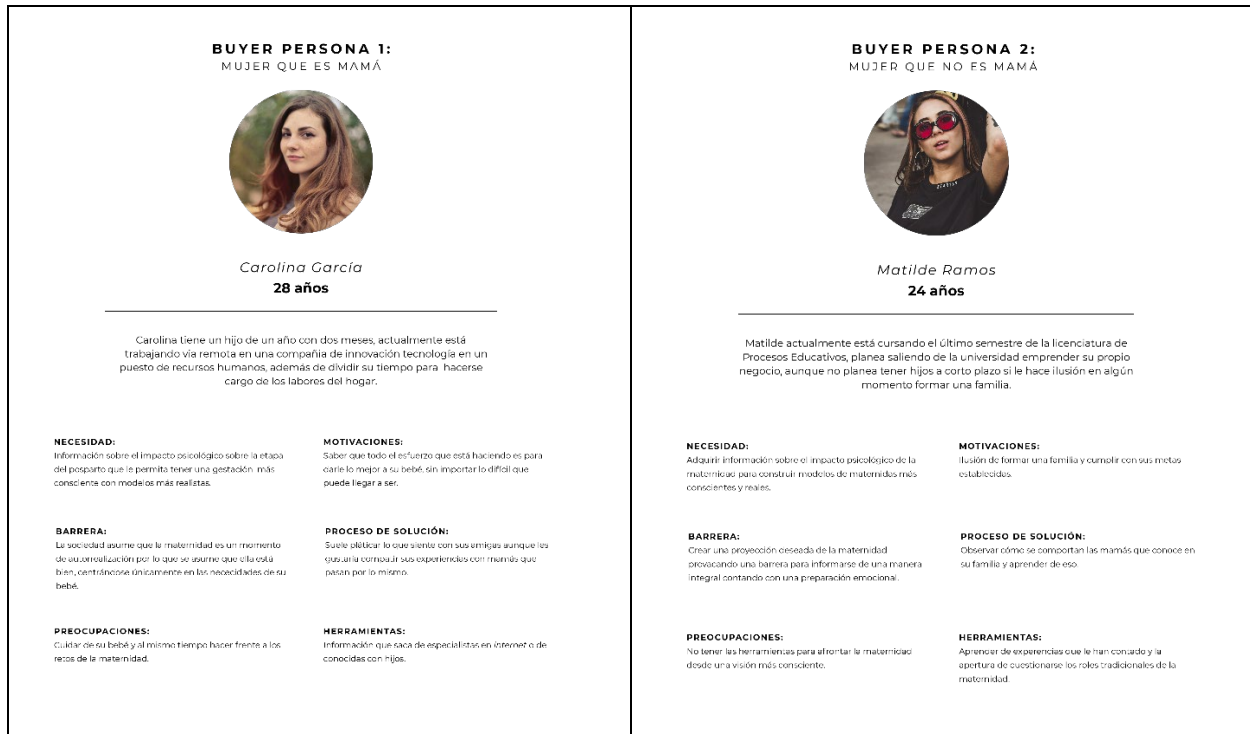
BUYER PERSONA 1:
MUJER QUE ES MAMÁ

Carolina García
28 años

Carolina tiene un hijo de un año con dos meses, actualmente está trabajando vía remota en una compañía de innovación tecnología en un puesto de recursos humanos, además de dividir su tiempo para hacerse cargo de los labores del hogar.

NECESIDAD:
Información sobre el impacto psicológico sobre la etapa del posparto que le permita tener una gestación más consciente con modelos más realistas.

MOTIVACIONES:
Saber que todo el esfuerzo que está haciendo es para darle lo mejor a su bebé, sin importar lo difícil que puede llegar a ser.

BARRERA:
La sociedad asume que la maternidad es un momento de autorrealización por lo que se asume que ella está bien, centrándose únicamente en las necesidades de su bebé.

PROCESO DE SOLUCIÓN:
Suele platicar lo que siente con sus amigas aunque les gustaría conocer sus experiencias con mamás que pasan por lo mismo.

PREOCUPACIONES:
Cuidar de su bebé y al mismo tiempo hacer frente a los retos de la maternidad.

HERRAMIENTAS:
Información que saca de especialistas en internet o de conocidas con hijos.

BUYER PERSONA 2:
MUJER QUE NO ES MAMÁ

Matilde Ramos
24 años

Matilde actualmente está cursando el último semestre de la licenciatura de Procesos Educativos, planea saliendo de la universidad emprender su propio negocio, aunque no planea tener hijos a corto plazo si le hace ilusión en algún momento formar una familia.

NECESIDAD:
Adquirir información sobre el impacto psicológico de la maternidad para construir modelos de maternidad más conscientes y reales.

MOTIVACIONES:
Ilusión de formar una familia y cumplir con sus metas establecidas.

BARRERA:
Crear una proyección deseada de la maternidad provocando una barrera para informarse de una manera integral contando con una preparación emocional.

PROCESO DE SOLUCIÓN:
Observar cómo se comportan las mamás que conoce en su familia y aprender de eso.

PREOCUPACIONES:
No tener las herramientas para afrontar la maternidad desde una visión más consciente.

HERRAMIENTAS:
Aprender de experiencias que le han contado y la apertura de cuestionarse los roles tradicionales de la maternidad.